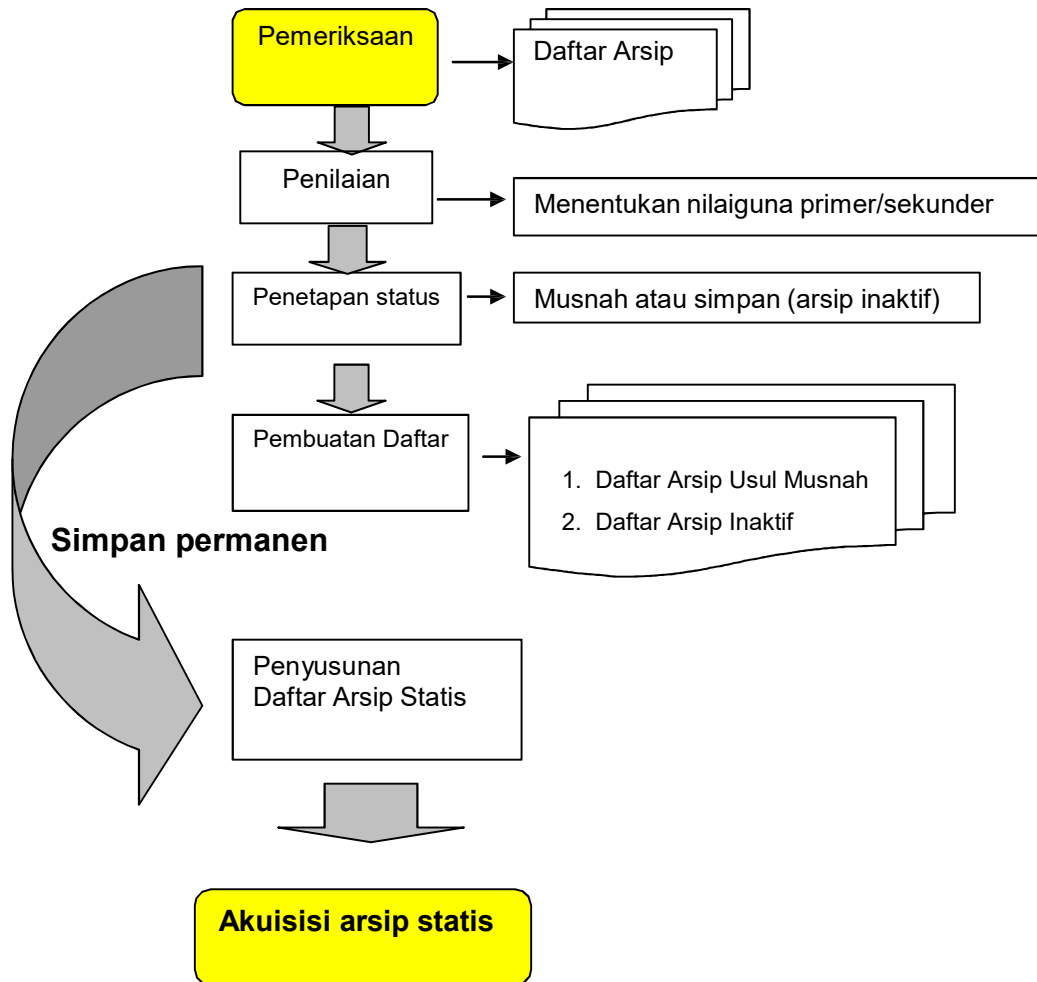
Pemeriksaan

Daftar Arsip

Penilaian

Menentukan nilaiguna primer/sekunder

Penetapan status

Musnah atau simpan (arsip inaktif)

Pembuatan Daftar

1. Daftar Arsip Usul Musnah
2. Daftar Arsip Inaktif

Simpan permanen

Penyusunan Daftar Arsip Statis

Akuisisi arsip statis